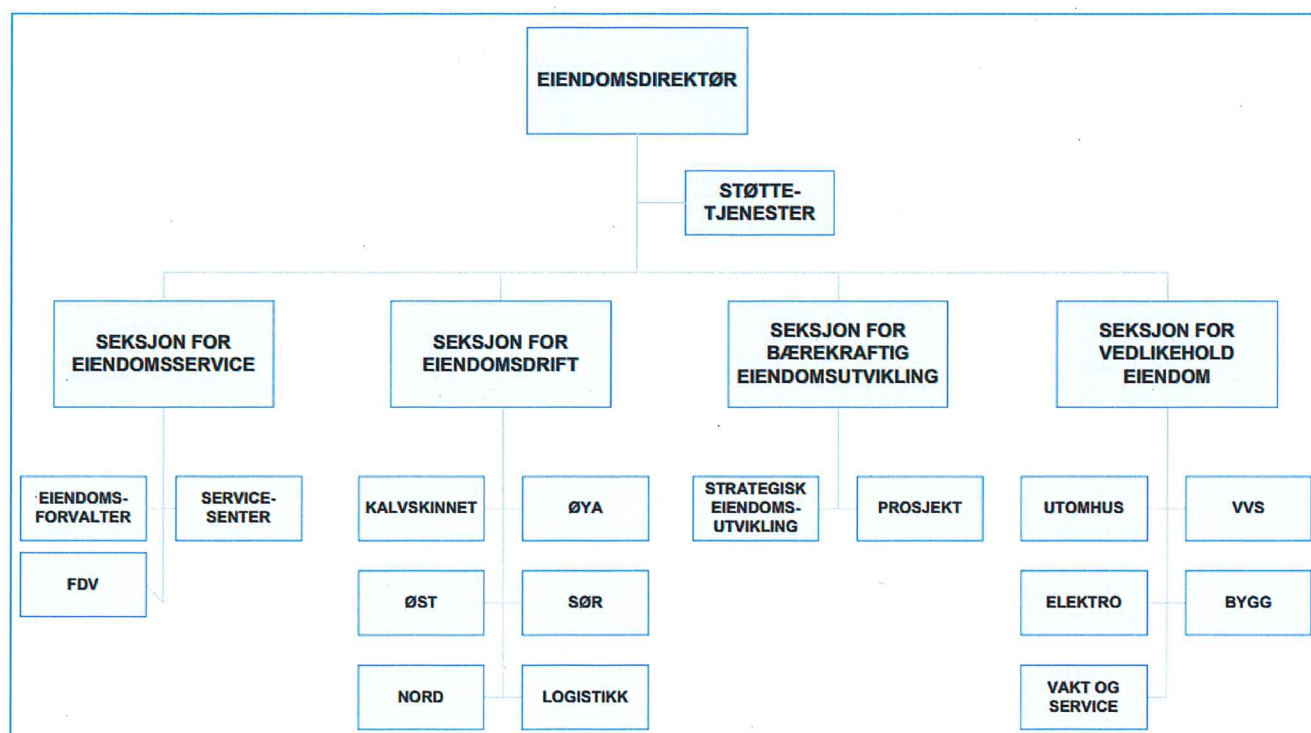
EIENDOMSDIREKTØR

STØTTE-TJENESTER

SEKSJON FOR EIENDOMSSERVICE

SEKSJON FOR EIENDOMSDRIFT

SEKSJON FOR BÆREKRAFTIG EIENDOMSUTVIKLING

SEKSJON FOR VEDLIKEHOLD EIENDOM

EIENDOMS-FORVALTER

SERVICE-SENTER

FDV

KALVSKINNET

ØYA

ØST

SØR

NORD

LOGISTIKK

STRATEGISK EIENDOMS-UTVIKLING

PROSJEKT

UTOMHUS

VVS

ELEKTRO

BYGG

VAKT OG SERVICE